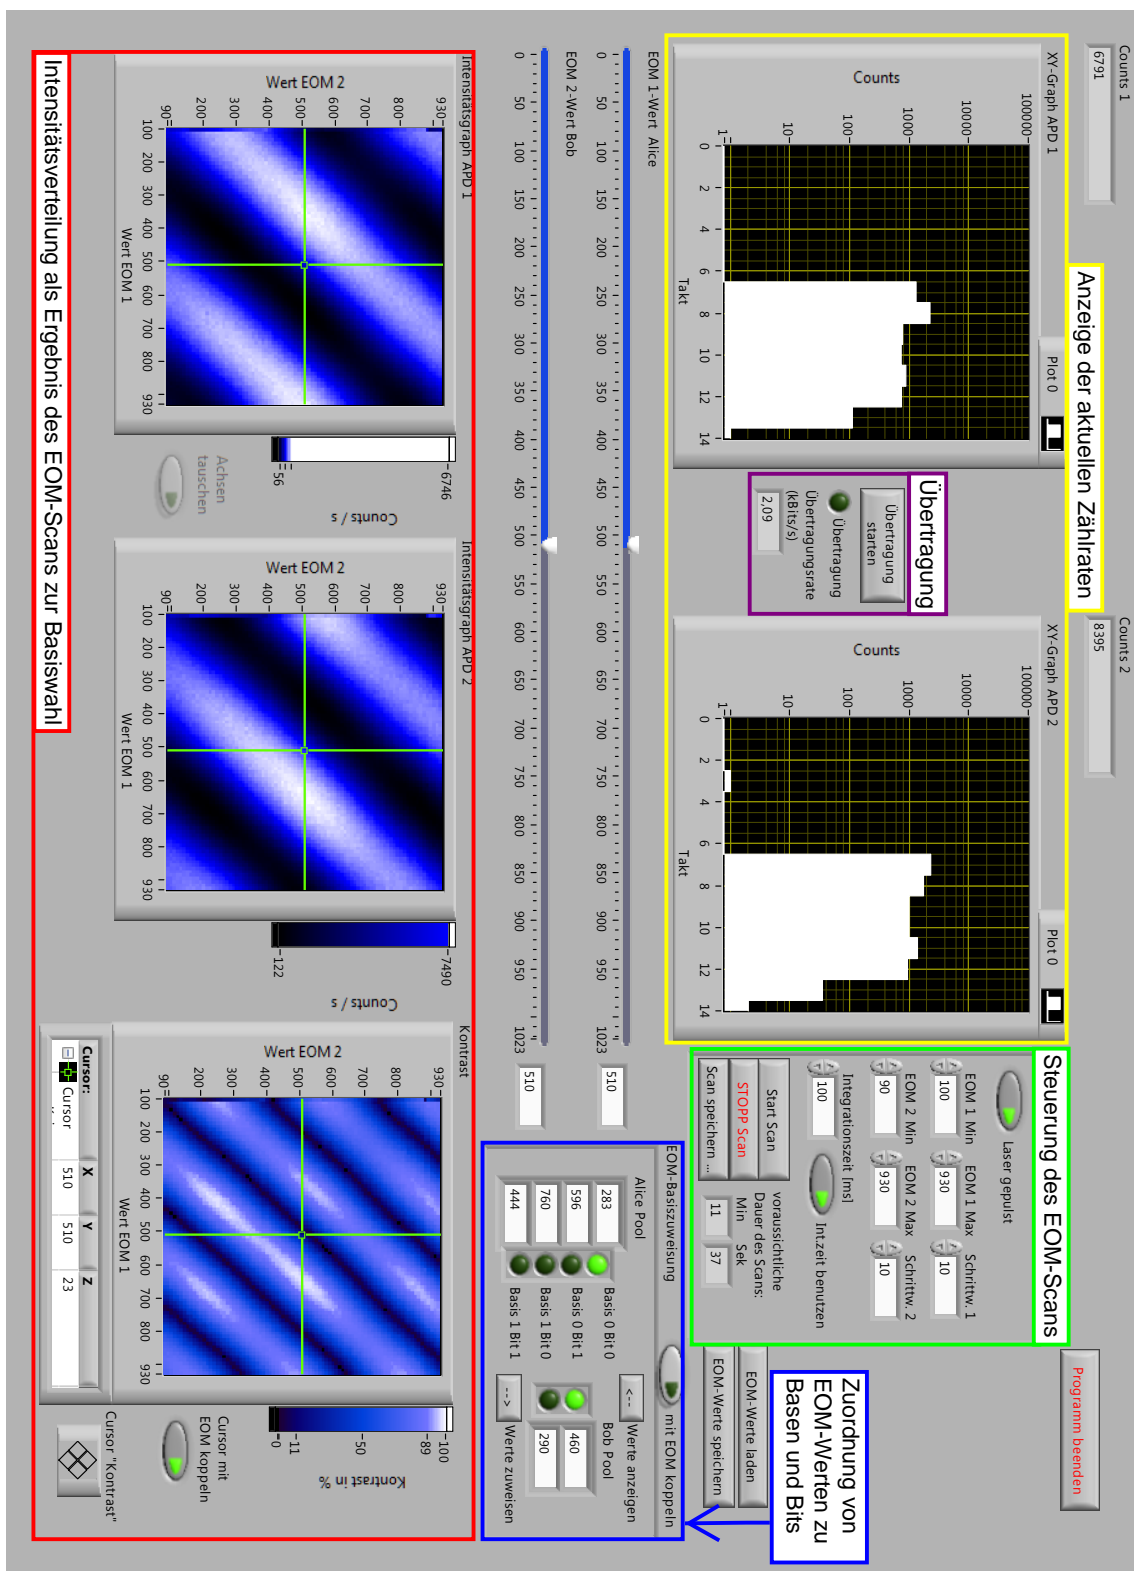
Counts 1
6791

Anzeige der aktuellen Zählraten

XY-Graph APD 1
Plot 0
Counts
100000
10000
1000
100
10
1
0 2 4 6 8 10 12 14
Takt

Übertragung
Übertragung starten
Übertragung
Übertragungsrate (kBits/s)
2,09

Counts 2
8395
XY-Graph APD 2
Plot 0
Counts
100000
10000
1000
100
10
1
0 2 4 6 8 10 12 14
Takt

Programm beenden

Steuerung des EOM-Scans
Laser gepulst
EOM 1 Min
100
EOM 1 Max
930
Schrittw. 1
10
EOM 2 Min
90
EOM 2 Max
930
Schrittw. 2
10
Integrationszeit [ms]
100
Int.zeit benutzen
Start Scan
STOPP Scan
Scan speichern ...
voraussichtliche Dauer des Scans:
Min 11
Sek 37

EOM-Werte laden
EOM-Werte speichern

Zuordnung von EOM-Werten zu Basen und Bits

EOM 1-Wert Alice
0 50 100 150 200 250 300 350 400 450 500 550 600 650 700 750 800 850 900 950 1023
510
EOM 2-Wert Bob
0 50 100 150 200 250 300 350 400 450 500 550 600 650 700 750 800 850 900 950 1023
510

EOM-Basiszuweisung
mit EOM koppeln
Alice Pool
283
596
760
444
Basis 0 Bit 0
Basis 0 Bit 1
Basis 1 Bit 0
Basis 1 Bit 1
<--
Werte anzeigen
Bob Pool
460
290
-->
Werte zuweisen

Intensitätsgraph APD 1
Wert EOM 2
930 800 700 600 500 400 300 200 90
100 200 300 400 500 600 700 800 930
Wert EOM 1
6746
56
Counts / s
Achsen tauschen

Intensitätsgraph APD 2
Wert EOM 2
930 800 700 600 500 400 300 200 90
100 200 300 400 500 600 700 800 930
Wert EOM 1
7490
122
Counts / s

Kontrast
Wert EOM 2
930 800 700 600 500 400 300 200 90
100 200 300 400 500 600 700 800 930
Wert EOM 1
100
89
50
11
0
Kontrast in %
Cursor mit EOM koppeln
Cursor "Kontrast"

Cursor:
X Y Z
Cursor 510 510 23

Intensitätsverteilung als Ergebnis des EOM-Scans zur Basiswahl